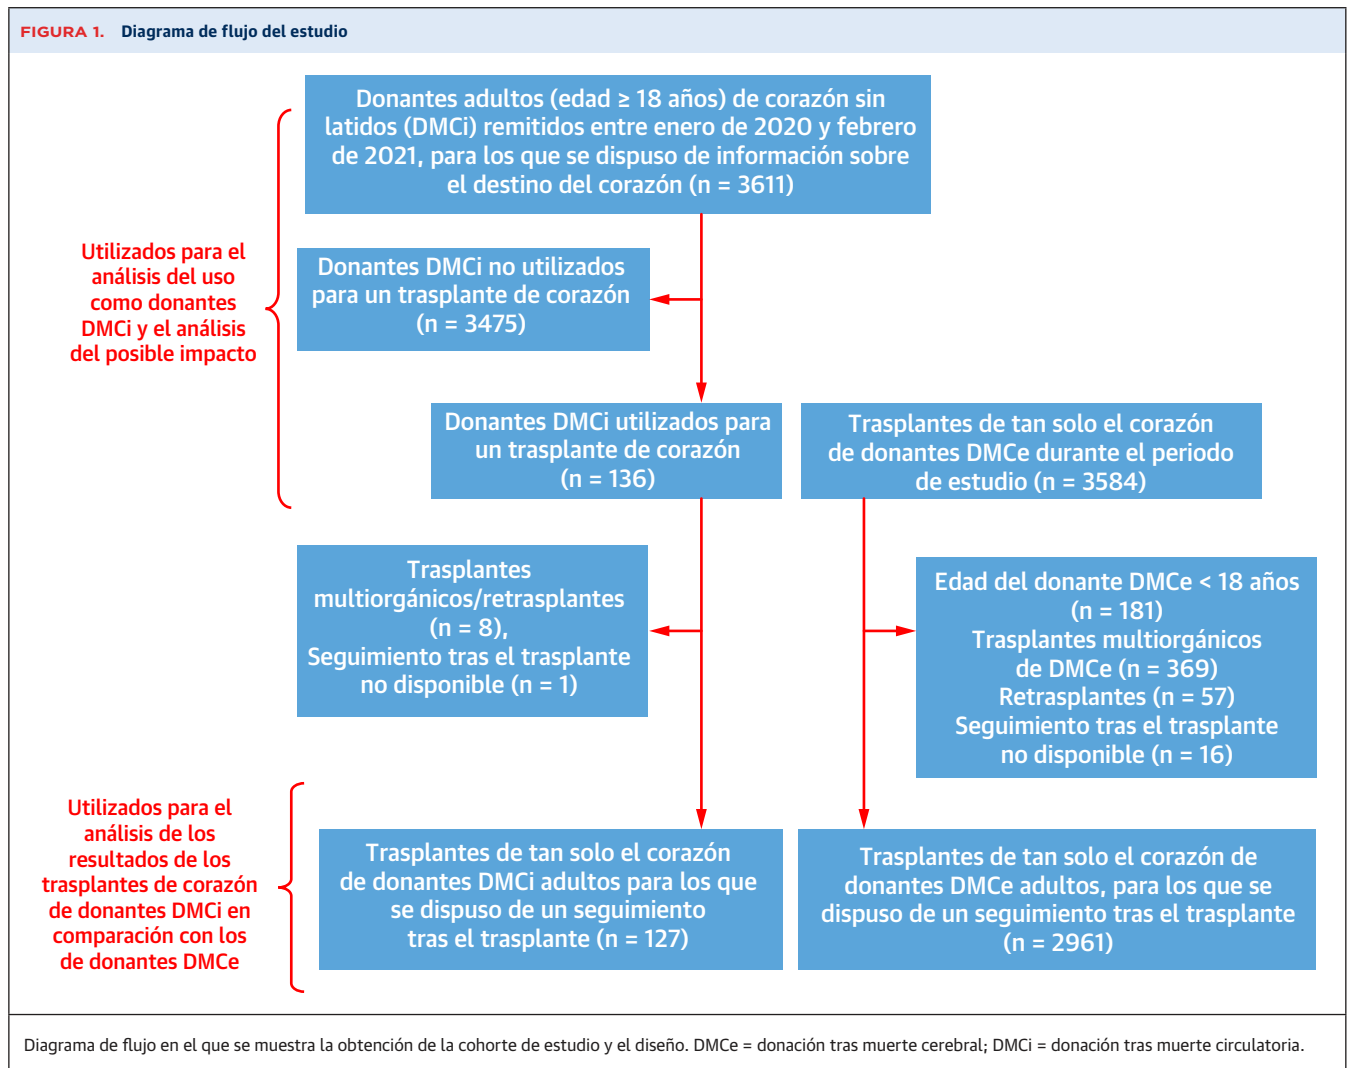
FIGURA 1. Diagrama de flujo del estudio

Utilizados para el análisis del uso como donantes DMCi y el análisis del posible impacto

Donantes adultos (edad ≥ 18 años) de corazón sin latidos (DMCi) remitidos entre enero de 2020 y febrero de 2021, para los que se dispuso de información sobre el destino del corazón (n = 3611)

Donantes DMCi no utilizados para un trasplante de corazón (n = 3475)

Donantes DMCi utilizados para un trasplante de corazón (n = 136)

Trasplantes de tan solo el corazón de donantes DMCe durante el periodo de estudio (n = 3584)

Trasplantes multiorgánicos/retrasplantes (n = 8), Seguimiento tras el trasplante no disponible (n = 1)

Edad del donante DMCe < 18 años (n = 181)
Trasplantes multiorgánicos de DMCe (n = 369)
Retrasplantes (n = 57)
Seguimiento tras el trasplante no disponible (n = 16)

Utilizados para el análisis de los resultados de los trasplantes de corazón de donantes DMCi en comparación con los de donantes DMCe

Trasplantes de tan solo el corazón de donantes DMCi adultos para los que se dispuso de un seguimiento tras el trasplante (n = 127)

Trasplantes de tan solo el corazón de donantes DMCe adultos, para los que se dispuso de un seguimiento tras el trasplante (n = 2961)

Diagrama de flujo en el que se muestra la obtención de la cohorte de estudio y el diseño. DMCe = donación tras muerte cerebral; DMCi = donación tras muerte circulatoria.